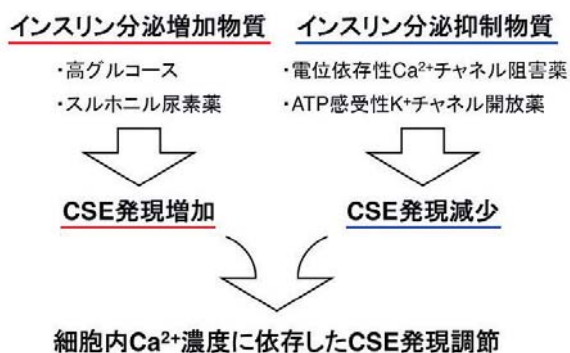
インスリン分泌増加物質

・高グルコース
・スルホニル尿素薬

CSE発現増加

インスリン分泌抑制物質

・電位依存性$Ca^{2+}$チャネル阻害薬
・ATP感受性$K^{+}$チャネル開放薬

CSE発現減少

細胞内$Ca^{2+}$濃度に依存したCSE発現調節